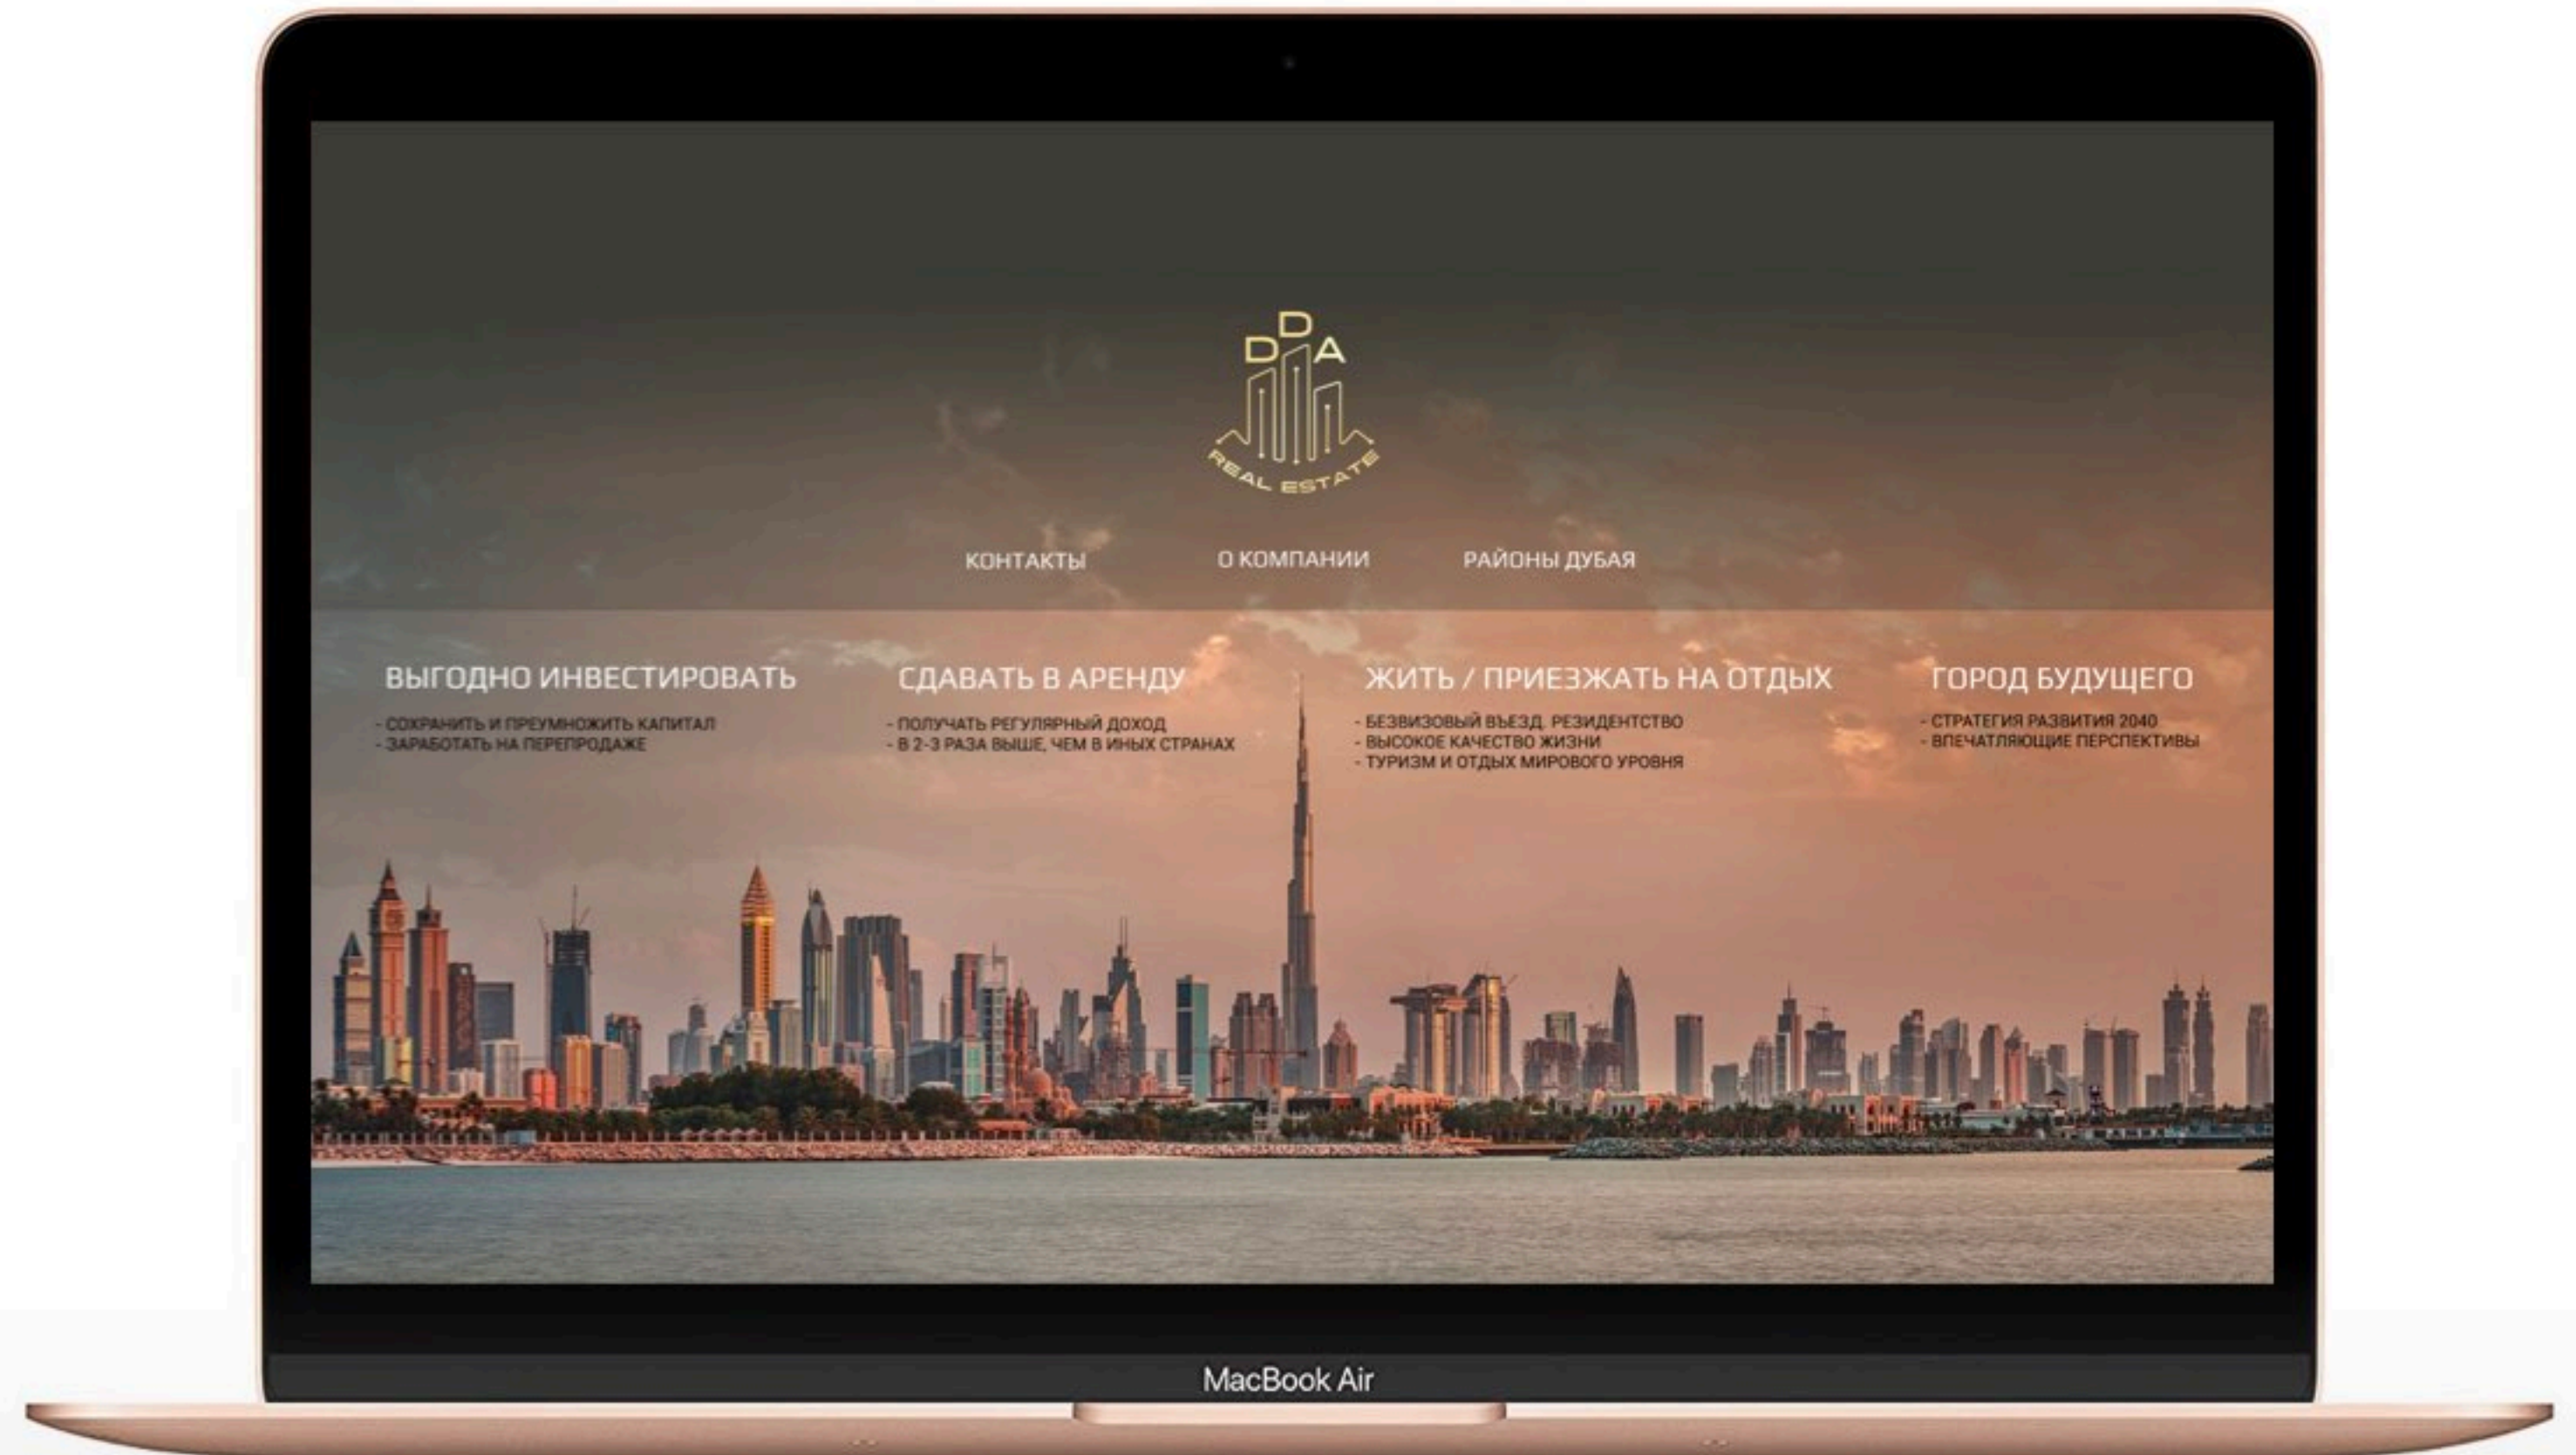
DDA
REAL ESTATE

КОНТАКТЫ
О КОМПАНИИ
РАЙОНЫ ДУБАЯ

ВЫГОДНО ИНВЕСТИРОВАТЬ
- СОХРАНИТЬ И ПРЕУМНОЖИТЬ КАПИТАЛ
- ЗАРАБОТАТЬ НА ПЕРЕПРОДАЖЕ

СДАВАТЬ В АРЕНДУ
- ПОЛУЧАТЬ РЕГУЛЯРНЫЙ ДОХОД
- В 2-3 РАЗА ВЫШЕ, ЧЕМ В ИНЫХ СТРАНАХ

ЖИТЬ / ПРИЕЗЖАТЬ НА ОТДЫХ
- БЕЗВИЗОВЫЙ ВЪЕЗД, РЕЗИДЕНТСТВО
- ВЫСОКОЕ КАЧЕСТВО ЖИЗНИ
- ТУРИЗМ И ОТДЫХ МИРОВОГО УРОВНЯ

ГОРОД БУДУЩЕГО
- СТРАТЕГИЯ РАЗВИТИЯ 2040
- ВПЕЧАТЛЯЮЩИЕ ПЕРСПЕКТИВЫ

MacBook Air